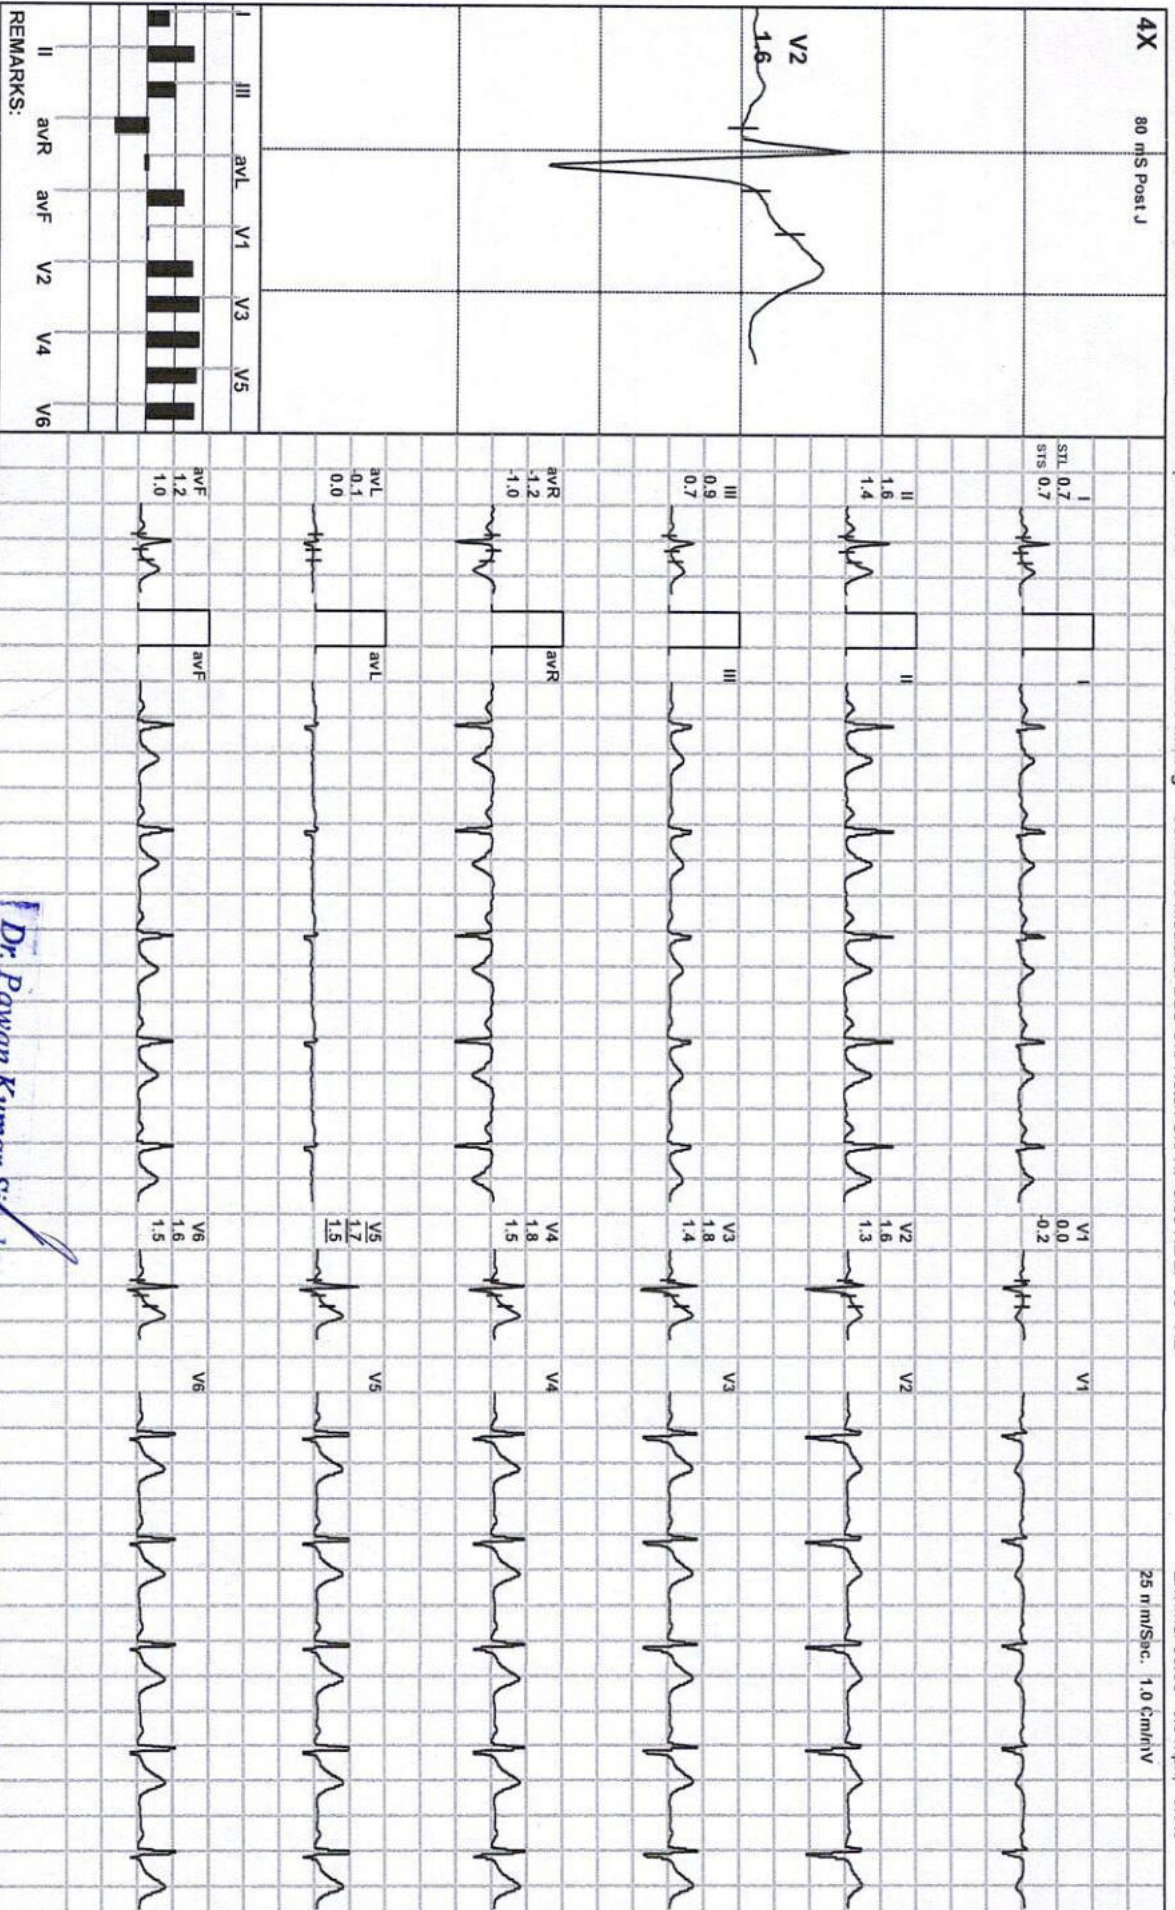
4X

80 mS Post J

V2
1.6

I III avL V1 V3 V5

II avR avF V2 V4 V6

REMARKS:

I
STL 0.7
STS 0.7

II
1.6
1.4

III
0.9
0.7

avR
-1.2
-1.0

avL
-0.1
0.0

avF
1.2
1.0

I

II

III

avR

avL

avF

V1
0.0
-0.2

V2
1.6
1.3

V3
1.8
1.4

V4
1.8
1.5

V5
1.7
1.5

V6
1.6
1.5

V1

V2

V3

V4

V5

V6

25 mm/Sec. 1.0 Cm/mV

Dr. Pawan Kumar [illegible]